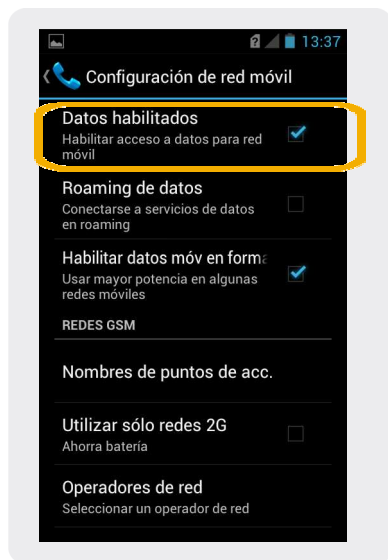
13:37

Configuración de red móvil

Datos habilitados
Habilitar acceso a datos para red móvil

Roaming de datos
Conectarse a servicios de datos en roaming

Habilitar datos móv en forma
Usar mayor potencia en algunas redes móviles

REDES GSM

Nombres de puntos de acc.

Utilizar sólo redes 2G
Ahorra batería

Operadores de red
Seleccionar un operador de red